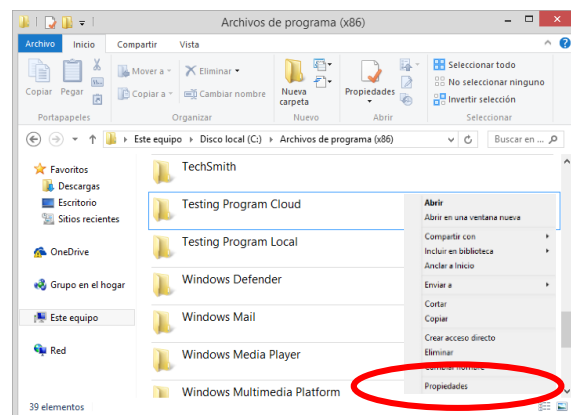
Archivos de programa (x86)

Archivo Inicio Compartir Vista

Copiar Pegar Portapapeles

Mover a Copiar a Eliminar Cambiar nombre Organizar

Nueva carpeta Nuevo

Propiedades Abrir

Seleccionar todo
No seleccionar ninguno
Invertir selección
Seleccionar

Este equipo › Disco local (C:) › Archivos de programa (x86)

Buscar en

Favoritos
Descargas
Escritorio
Sitios recientes

OneDrive

Grupo en el hogar

Este equipo

Red

TechSmith
Testing Program Cloud
Testing Program Local
Windows Defender
Windows Mail
Windows Media Player
Windows Multimedia Platform

Abrir
Abrir en una ventana nueva
Compartir con
Incluir en biblioteca
Anclar a Inicio
Enviar a
Cortar
Copiar
Crear acceso directo
Eliminar
Cambiar nombre
Propiedades

39 elementos